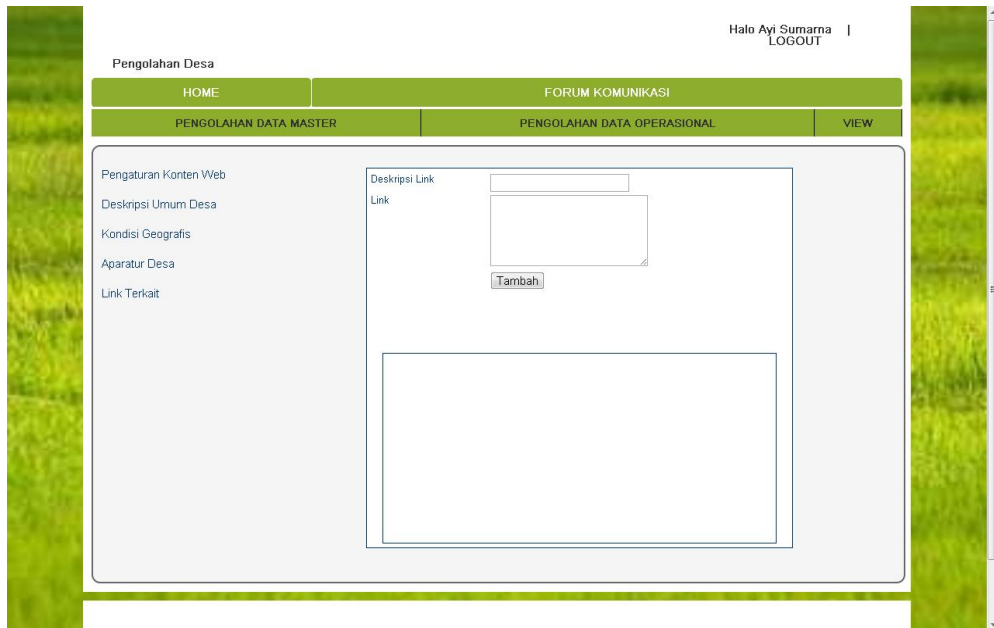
Halo Ayi Sumarna |
LOGOUT

Pengolahan Desa

HOME

FORUM KOMUNIKASI

PENGOLAHAN DATA MASTER

PENGOLAHAN DATA OPERASIONAL

VIEW

Pengaturan Konten Web

Deskripsi Umum Desa

Kondisi Geografis

Aparatur Desa

Link Terkait

Deskripsi Link

Link

Tambah